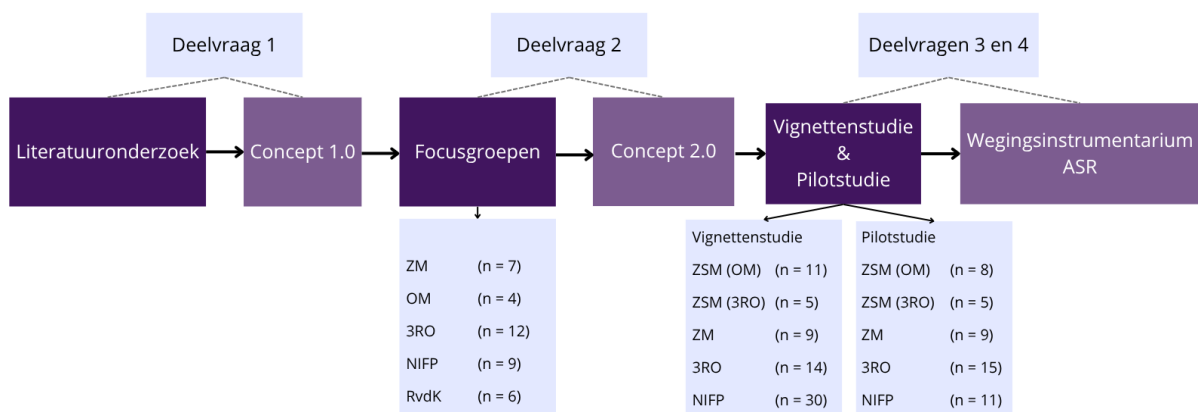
Deelvraag 1

Deelvraag 2

Deelvragen 3 en 4

Literatuuronderzoek

Concept 1.0

Focusgroepen

Concept 2.0

Vignettenstudie & Pilotstudie

Wegingsinstrumentarium ASR

| | |
|---|---|
| ZM | (n = 7) |
| OM | (n = 4) |
| 3RO | (n = 12) |
| NIFP | (n = 9) |
| RvdK | (n = 6) |

Vignettenstudie

| | |
|---|---|
| ZSM (OM) | (n = 11) |
| ZSM (3RO) | (n = 5) |
| ZM | (n = 9) |
| 3RO | (n = 14) |
| NIFP | (n = 30) |

Pilotstudie

| | |
|---|---|
| ZSM (OM) | (n = 8) |
| ZSM (3RO) | (n = 5) |
| ZM | (n = 9) |
| 3RO | (n = 15) |
| NIFP | (n = 11) |